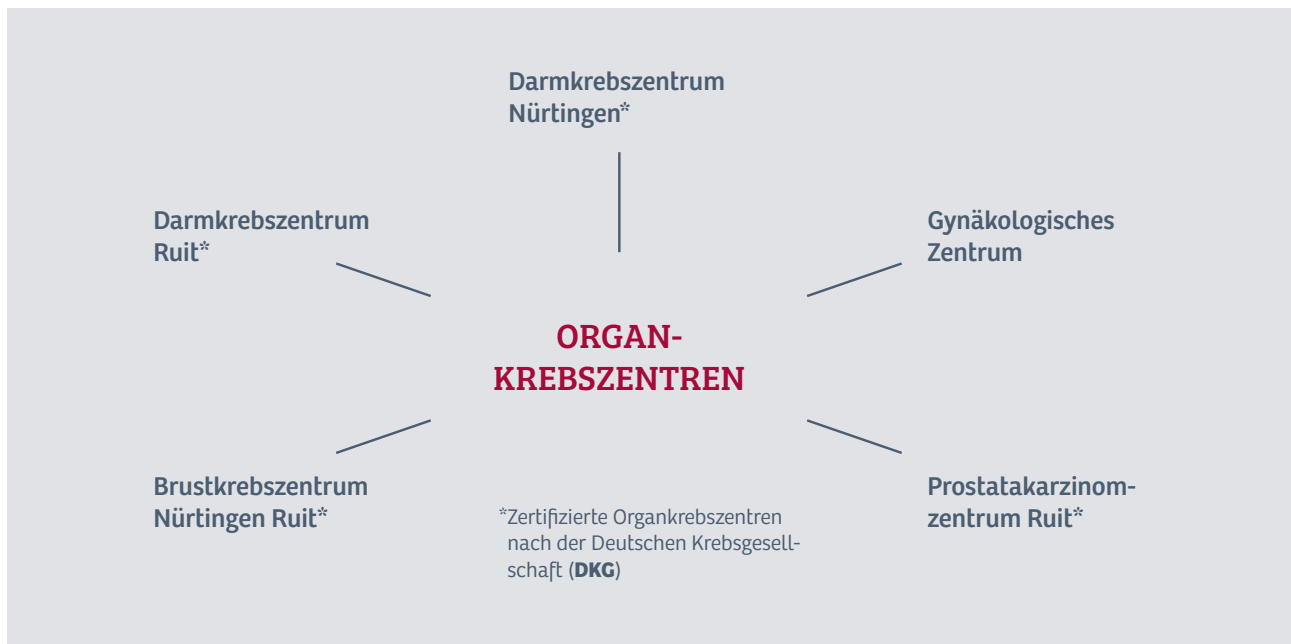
Darmkrebszentrum Nürtingen*

Darmkrebszentrum Ruit*

Gynäkologisches Zentrum

ORGAN-KREBSZENTREN

Brustkrebszentrum Nürtingen Ruit*

*Zertifizierte Organkrebszentren nach der Deutschen Krebsgesellschaft (DKG)

Prostatakarzinomzentrum Ruit*